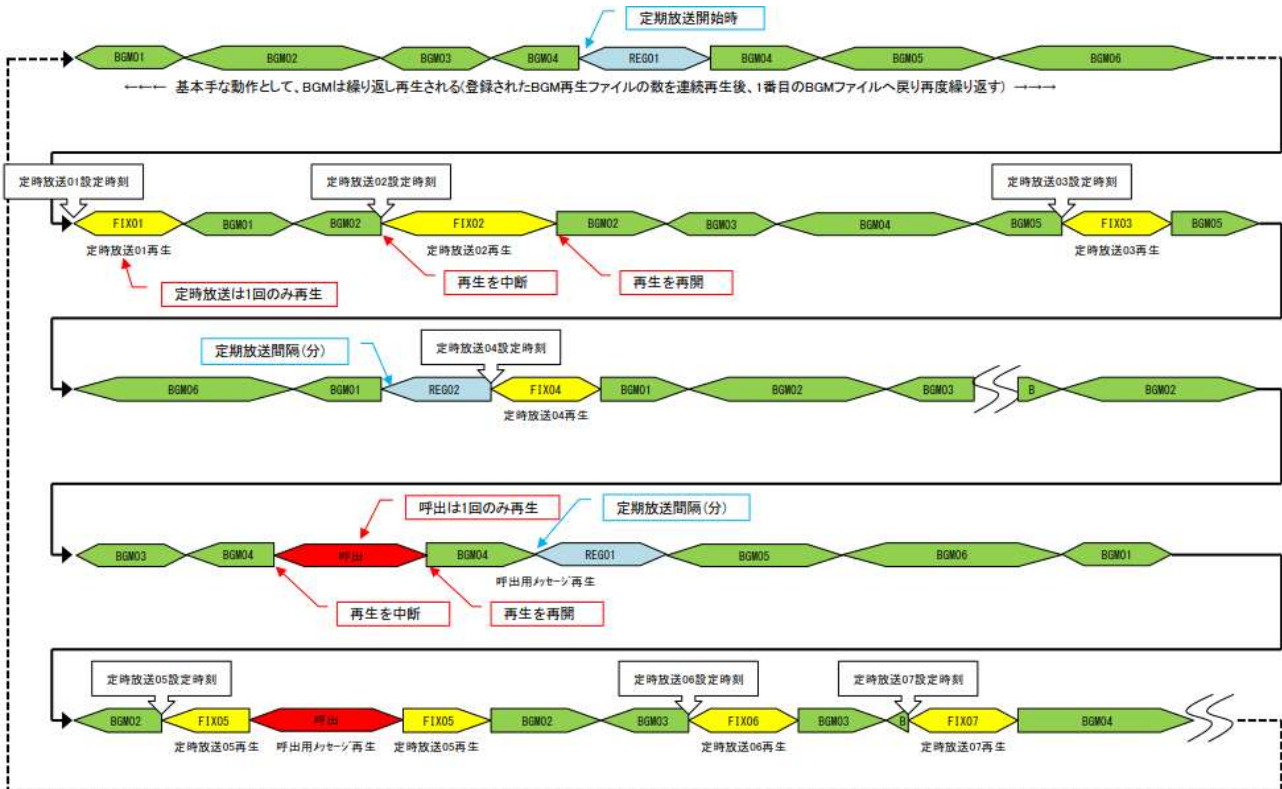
定期放送開始時

BGM01 BGM02 BGM03 BGM04 REG01 BGM04 BGM05 BGM06

←←← 基本手な動作として、BGMは繰り返し再生される(登録されたBGM再生ファイルの数を連続再生後、1番目のBGMファイルへ戻り再度繰り返す) →→→

定時放送01設定時刻 定時放送02設定時刻 定時放送03設定時刻

FIX01 BGM01 BGM02 FIX02 BGM02 BGM03 BGM04 BGM05 FIX03 BGM05

定時放送01再生 定時放送02再生 定時放送03再生

再生を中断 再生を再開

定時放送は1回のみ再生

定期放送間隔(分) 定時放送04設定時刻

BGM06 BGM01 REG02 FIX04 BGM01 BGM02 BGM03 B BGM02

定時放送04再生

呼出は1回のみ再生 定期放送間隔(分)

BGM03 BGM04 呼出 BGM04 REG01 BGM05 BGM06 BGM01

呼出用ﾒｯｾｰｼﾞ再生

再生を中断 再生を再開

定時放送05設定時刻 定時放送06設定時刻 定時放送07設定時刻

BGM02 FIX05 呼出 FIX05 BGM02 BGM03 FIX06 BGM03 B FIX07 BGM04

定時放送05再生 呼出用ﾒｯｾｰｼﾞ再生 定時放送05再生 定時放送06再生 定時放送07再生